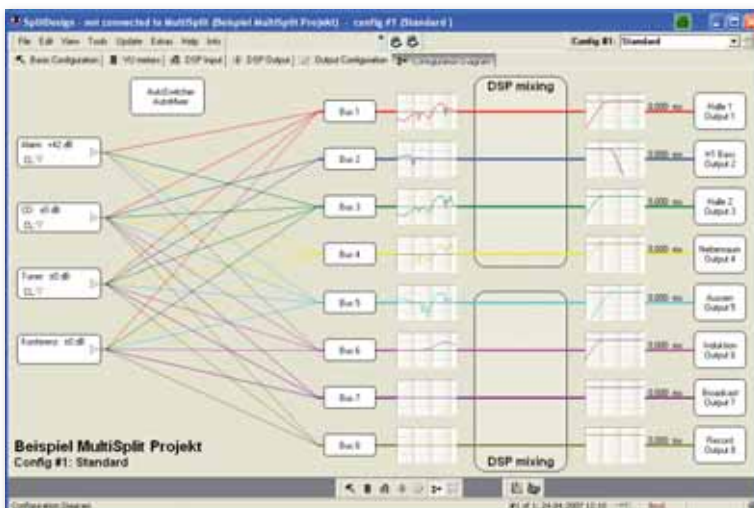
SplitDesign - not connected to MultiSplit (Beispiel MultiSplit Projekt) - config #1 (Standard)

File Edit View Tools Update Extras Help Info

Config #1: Standard

Basic Configuration | VU meters | DSP Input | DSP Output | Output Configuration | Configuration Diagram

AutoSwitcher AutoMixer

Mann: +42 dB

CD: ±0 dB

Tuner: ±0 dB

Konferenz: ±0 dB

Bus 1

Bus 2

Bus 3

Bus 4

Bus 5

Bus 6

Bus 7

Bus 8

DSP mixing

DSP mixing

0.000 ms

0.000 ms

0.000 ms

0.000 ms

0.000 ms

0.000 ms

0.000 ms

0.000 ms

Halle 1 Output 1

HT Bass Output 2

Halle 2 Output 3

Nebenraum Output 4

Aussen Output 5

Induktion Output 6

Broadcast Output 7

Record Output 8

Beispiel MultiSplit Projekt
Config #1: Standard

Configuration Diagram

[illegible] 2007 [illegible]